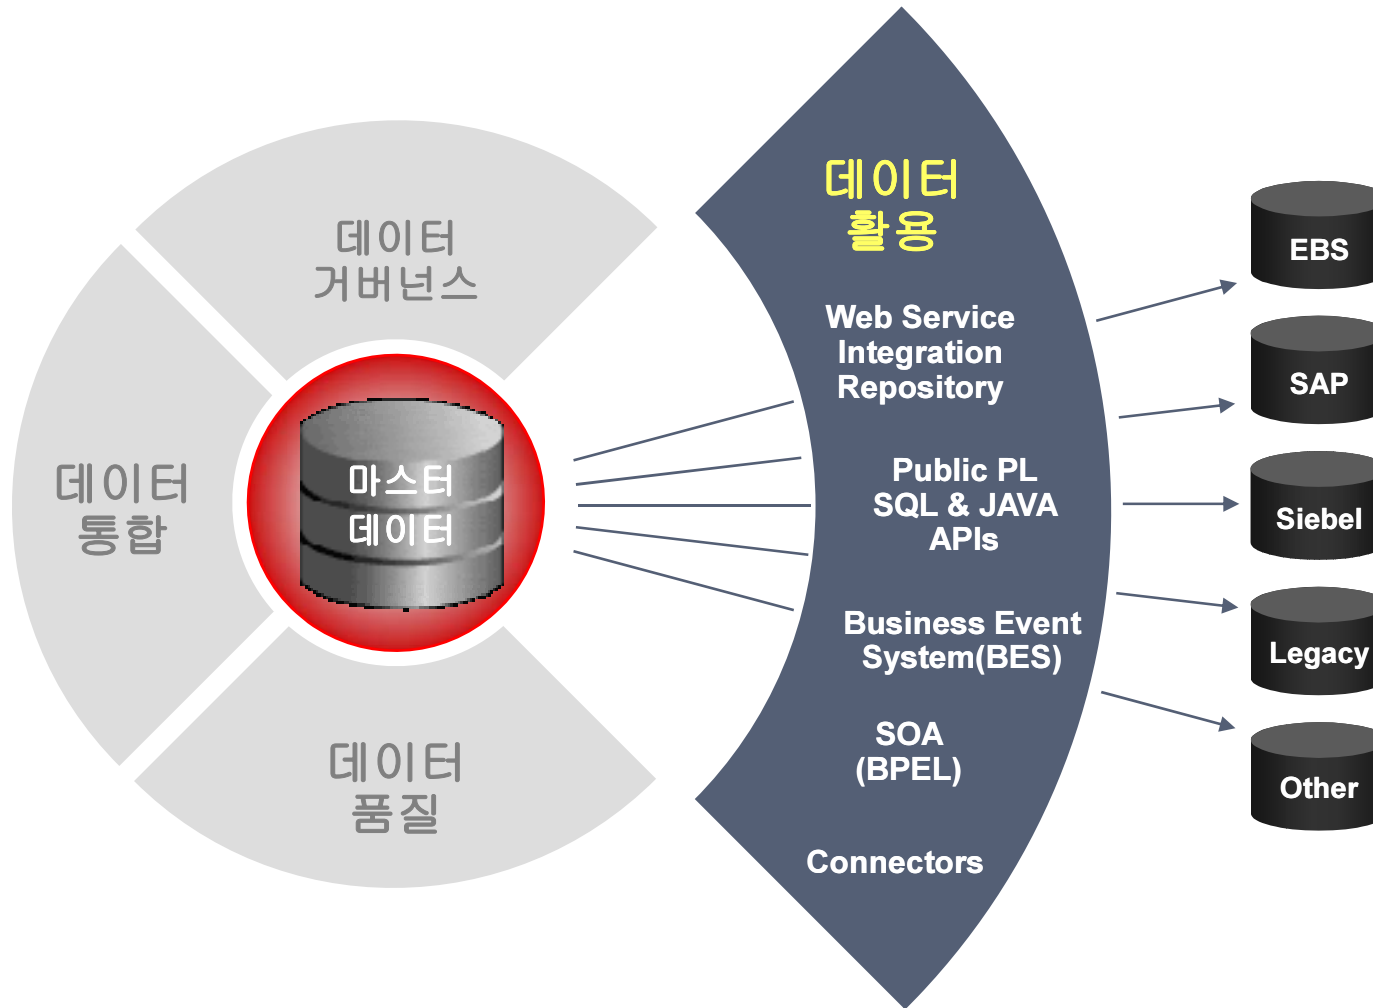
데이터
거버넌스

데이터
통합

마스터
데이터

데이터
품질

데이터
활용

Web Service
Integration
Repository

Public PL
SQL & JAVA
APIs

Business Event
System(BES)

SOA
(BPEL)

Connectors

EBS

SAP

Siebel

Legacy

Other